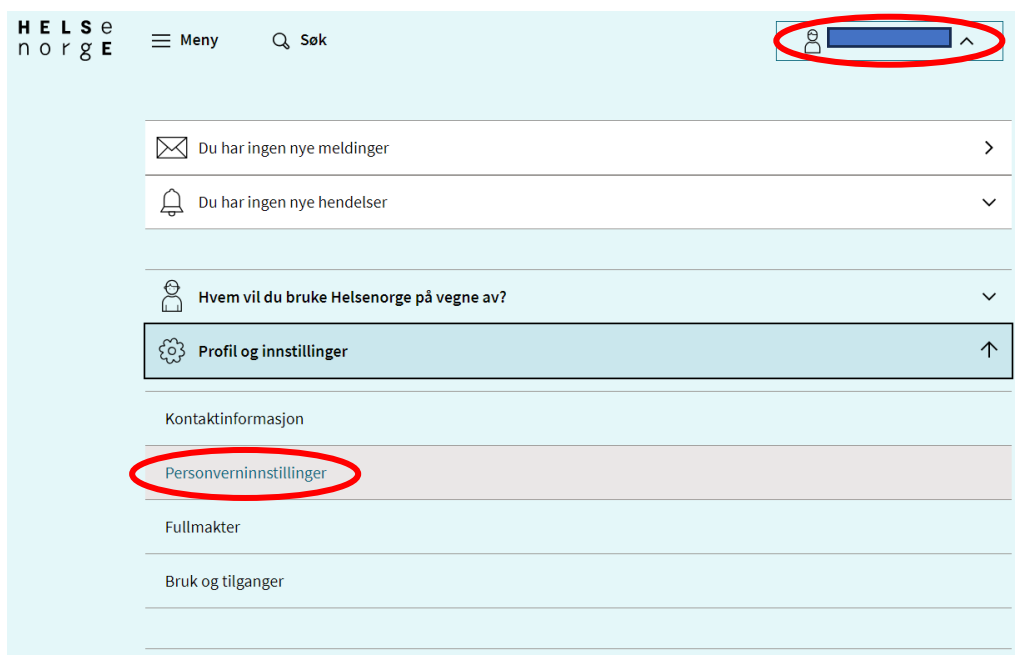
HELSe
norgE

Meny

Søk

Du har ingen nye meldinger

Du har ingen nye hendelser

Hvem vil du bruke Helsenorge på vegne av?

Profil og innstillinger

Kontaktinformasjon

Personverninnstillinger

Fullmakter

Bruk og tilganger